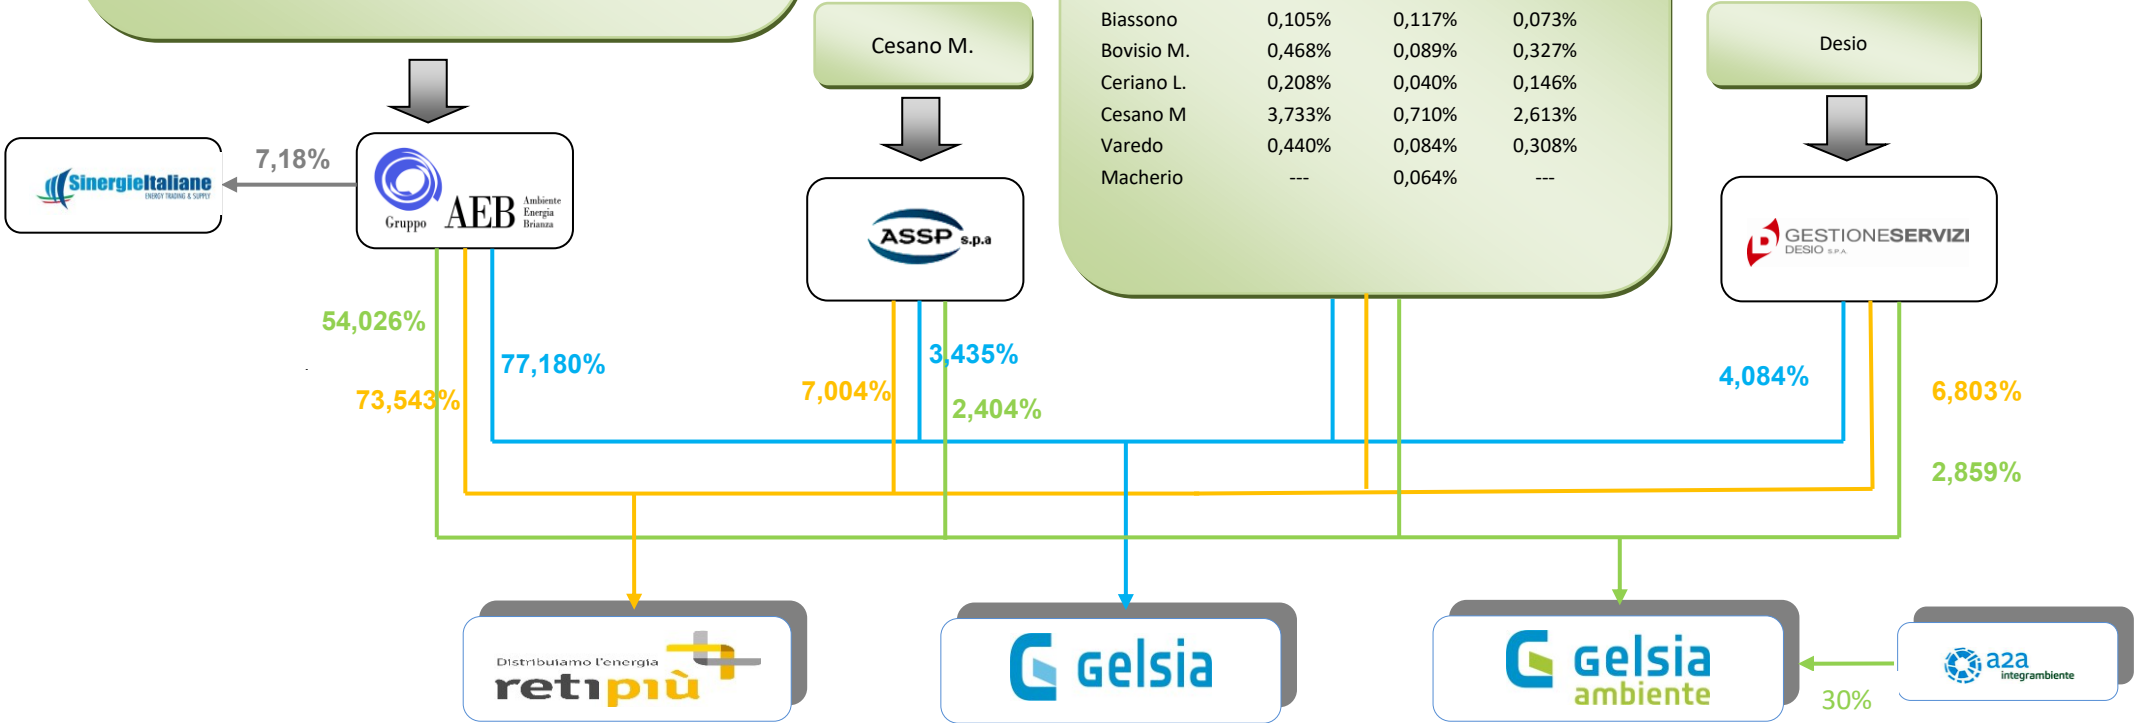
Cesano M.

| Biassono | 0,105% | 0,117% | 0,073% |
|---|---|---|---|
| Bovisio M. | 0,468% | 0,089% | 0,327% |
| Ceriano L. | 0,208% | 0,040% | 0,146% |
| Cesano M | 3,733% | 0,710% | 2,613% |
| Varedo | 0,440% | 0,084% | 0,308% |
| Macherio | --- | 0,064% | --- |

Desio

SinergieItaliane ENERGY TRADING & SUPPLY

7,18%

Gruppo AEB Ambiente Energia Brianza

ASSP s.p.a

GESTIONESERVIZI DESIO S.P.A

54,026%

77,180%

73,543%

7,004%

3,435%

2,404%

4,084%

6,803%

2,859%

Distribuiamo l'energia retipiù

Gelsia

Gelsia ambiente

a2a integrambiente

30%